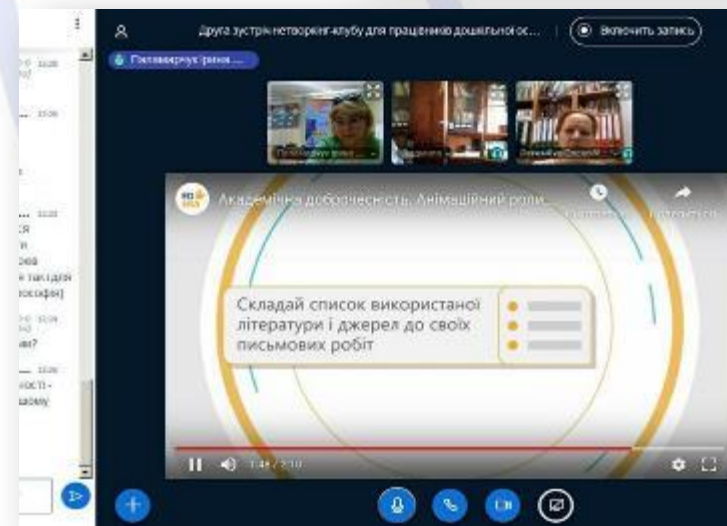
Друга зустріч нетворкінг-клубу для працівників дошкільної ос...

Включить запись

Академічна доброчесність. Анімаційний роли...

Складай список використаної літератури і джерел до своїх письмових робіт

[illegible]